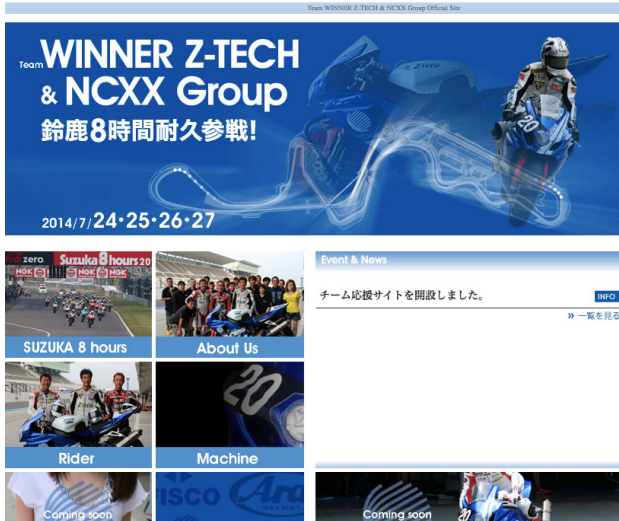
Team WINNER Z-TECH & NCXX Group Official Site

Team WINNER Z-TECH & NCXX Group

鈴鹿8時間耐久参戦!

2014/7/24・25・26・27

zero

Suzuka 8 hours

NGK

SUZUKA 8 hours

About Us

Rider

Machine

Coming soon

Arai

Event & News

チーム応援サイトを開設しました。

INFO

» 一覧を見る

Coming soon